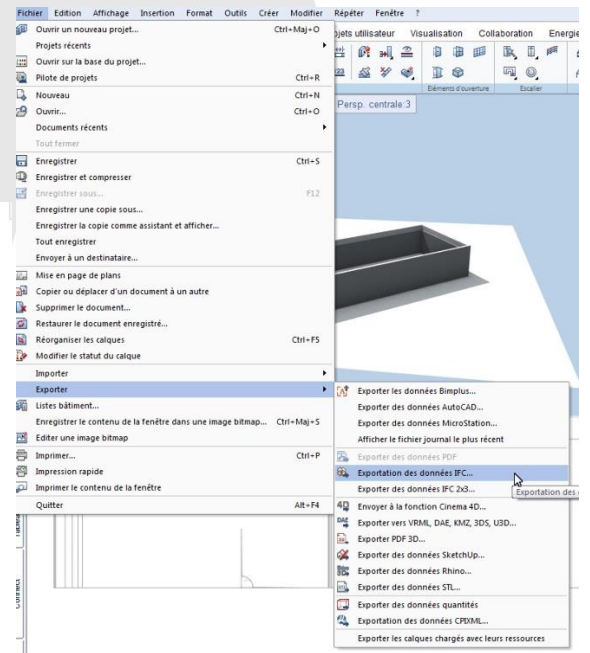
Fichier Edition Affichage Insertion Format Outils Créer Modifier Répéter Fenêtre ?

Ouvrir un nouveau projet... Ctrl+Maj+O
Projets récents
Ouvrir sur la base du projet...
Pilote de projets Ctrl+R
Nouveau Ctrl+N
Ouvrir... Ctrl+O
Documents récents
Tout fermer
Enregistrer Ctrl+S
Enregistrer et compresser
Enregistrer sous... F12
Enregistrer une copie sous...
Enregistrer la copie comme assistant et afficher...
Tout enregistrer
Envoyer à un destinataire...
Mise en page de plans
Copier ou déplacer d'un document à un autre
Supprimer le document...
Restaurer le document enregistré...
Réorganiser les calques Ctrl+F5
Modifier le statut du calque
Importer
Exporter
Listes bâtiment...
Enregistrer le contenu de la fenêtre dans une image bitmap... Ctrl+Maj+S
Editer une image bitmap
Imprimer... Ctrl+P
Impression rapide
Imprimer le contenu de la fenêtre
Quitter Alt+F4

Projets utilisateur Visualisation Collaboration Energie
Eléments d'ouverture Escalier
Persp. centrale:3

Exporter les données Bimplus...
Exporter des données AutoCAD...
Exporter des données MicroStation...
Afficher le fichier journal le plus récent
Exporter des données PDF
Exportation des données IFC...
Exporter des données IFC 2x3...
Envoyer à la fonction Cinema 4D...
Exporter vers VRML, DAE, KMZ, 3DS, U3D...
Exporter PDF 3D...
Exporter des données SketchUp...
Exporter des données Rhino...
Exporter des données STL...
Exporter des données quantités
Exportation des données CPIXML...
Exporter les calques chargés avec leurs ressources

Exportation des d